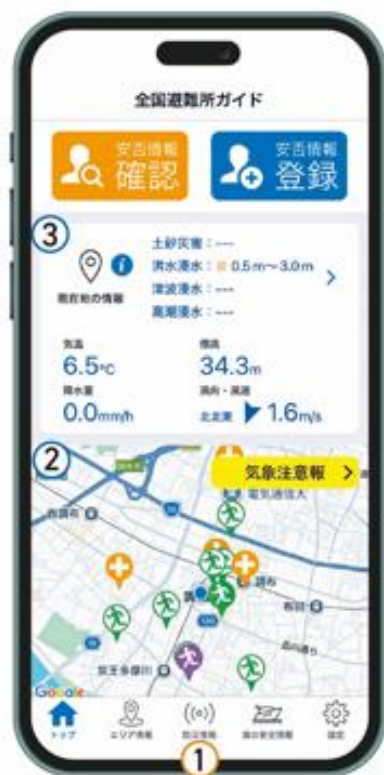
全国避難所ガイド

安否情報 確認

安否情報 登録

3

現在地の情報

土砂災害：----
洪水浸水：0.5m〜3.0m
津波浸水：----
高潮浸水：----

気温
6.5℃
降水量
0.0mm/h

標高
34.3m
風向・風速
北北東 1.6m/s

2

気象注意報

電気通信大

西調布

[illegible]

布田

京王多摩川

Google

トップ

エリア情報

防災情報

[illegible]

設定

1